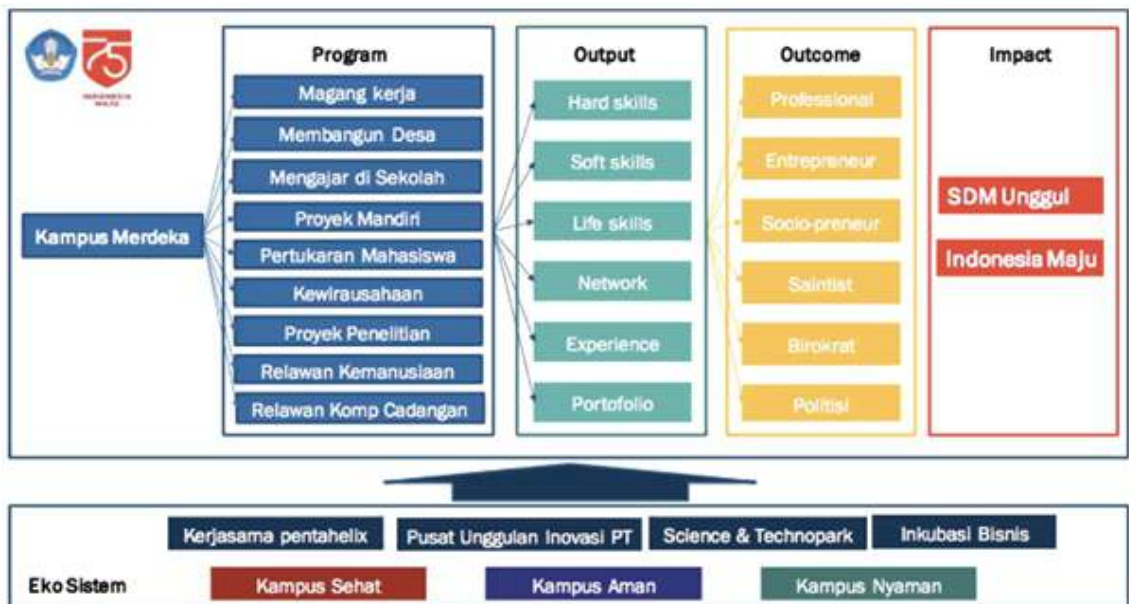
INDONESIA MAJU

Kampus Merdeka

Program

Magang kerja

Membangun Desa

Mengajar di Sekolah

Proyek Mandiri

Pertukaran Mahasiswa

Kewirausahaan

Proyek Penelitian

Relawan Kemanusiaan

Relawan Komp Cadangan

Output

Hard skills

Soft skills

Life skills

Network

Experience

Portofolio

Outcome

Professional

Entrepreneur

Socio-preneur

Saintist

Birokrat

Politisi

Impact

SDM Unggul

Indonesia Maju

Kerjasama pentahelix

Pusat Unggulan Inovasi PT

Science & Technopark

Inkubasi Bisnis

Eko Sistem

Kampus Sehat

Kampus Aman

Kampus Nyaman